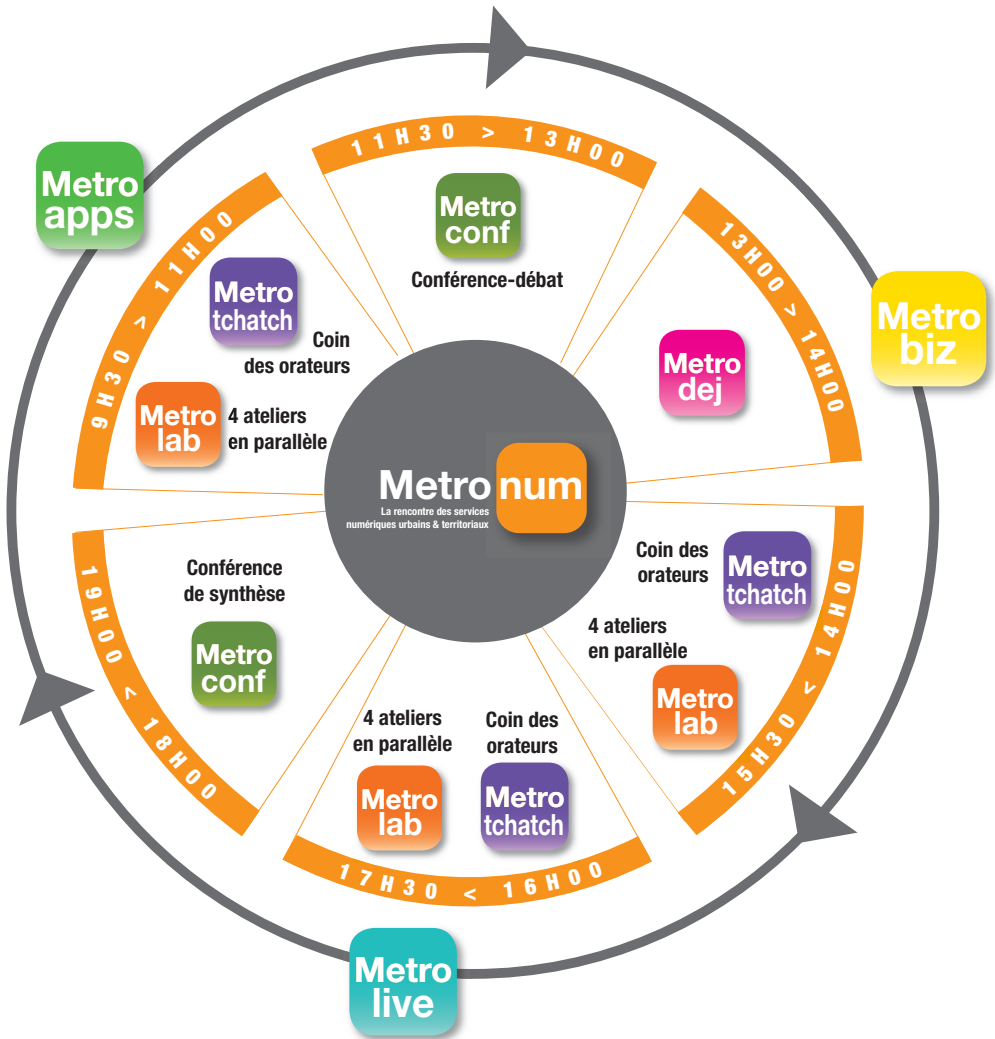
Metro apps

11H30 > 13H00

Metro conf

Conférence-débat

13H00 > 14H00

Metro biz

Metro dej

9H30 > 11H00

Metro tchatch

Coin des orateurs

Metro lab

4 ateliers en parallèle

Metro num

La rencontre des services numériques urbains & territoriaux

Coin des orateurs

Metro tchatch

14H00 > 15H30

4 ateliers en parallèle

Metro lab

Conférence de synthèse

Metro conf

19H00 < 18H00

4 ateliers en parallèle

Metro lab

Coin des orateurs

Metro tchatch

17H30 < 16H00

Metro live